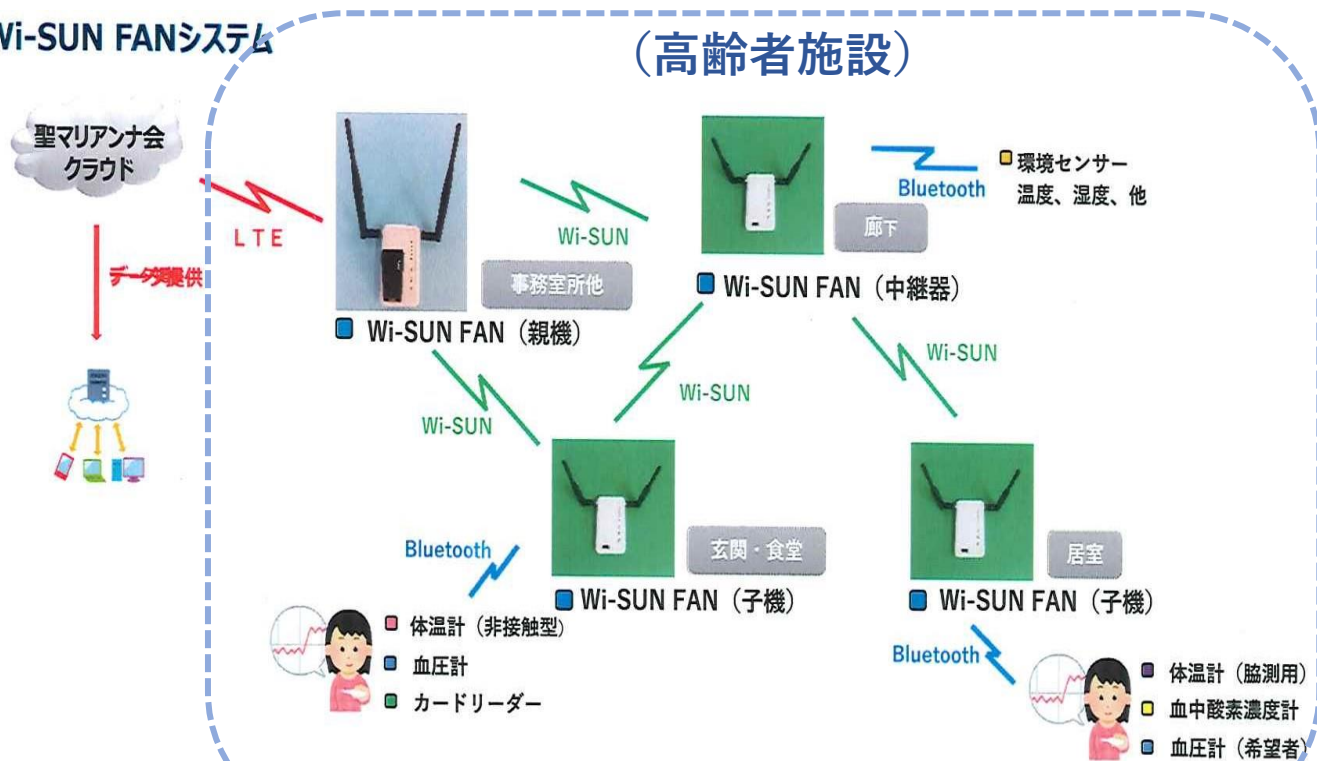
Wi-SUN FANシステム

（高齢者施設）

聖マリアンナ会 クラウド

LTE

データ提供

Wi-SUN

事務室所他

Wi-SUN FAN（親機）

Bluetooth

環境センサー 温度、湿度、他

廊下

Wi-SUN FAN（中継器）

Wi-SUN

Wi-SUN

Wi-SUN

Bluetooth

玄関・食堂

Wi-SUN FAN（子機）

居室

Wi-SUN FAN（子機）

体温計（非接触型）
血圧計
カードリーダー

Bluetooth

体温計（脇測用）
血中酸素濃度計
血圧計（希望者）